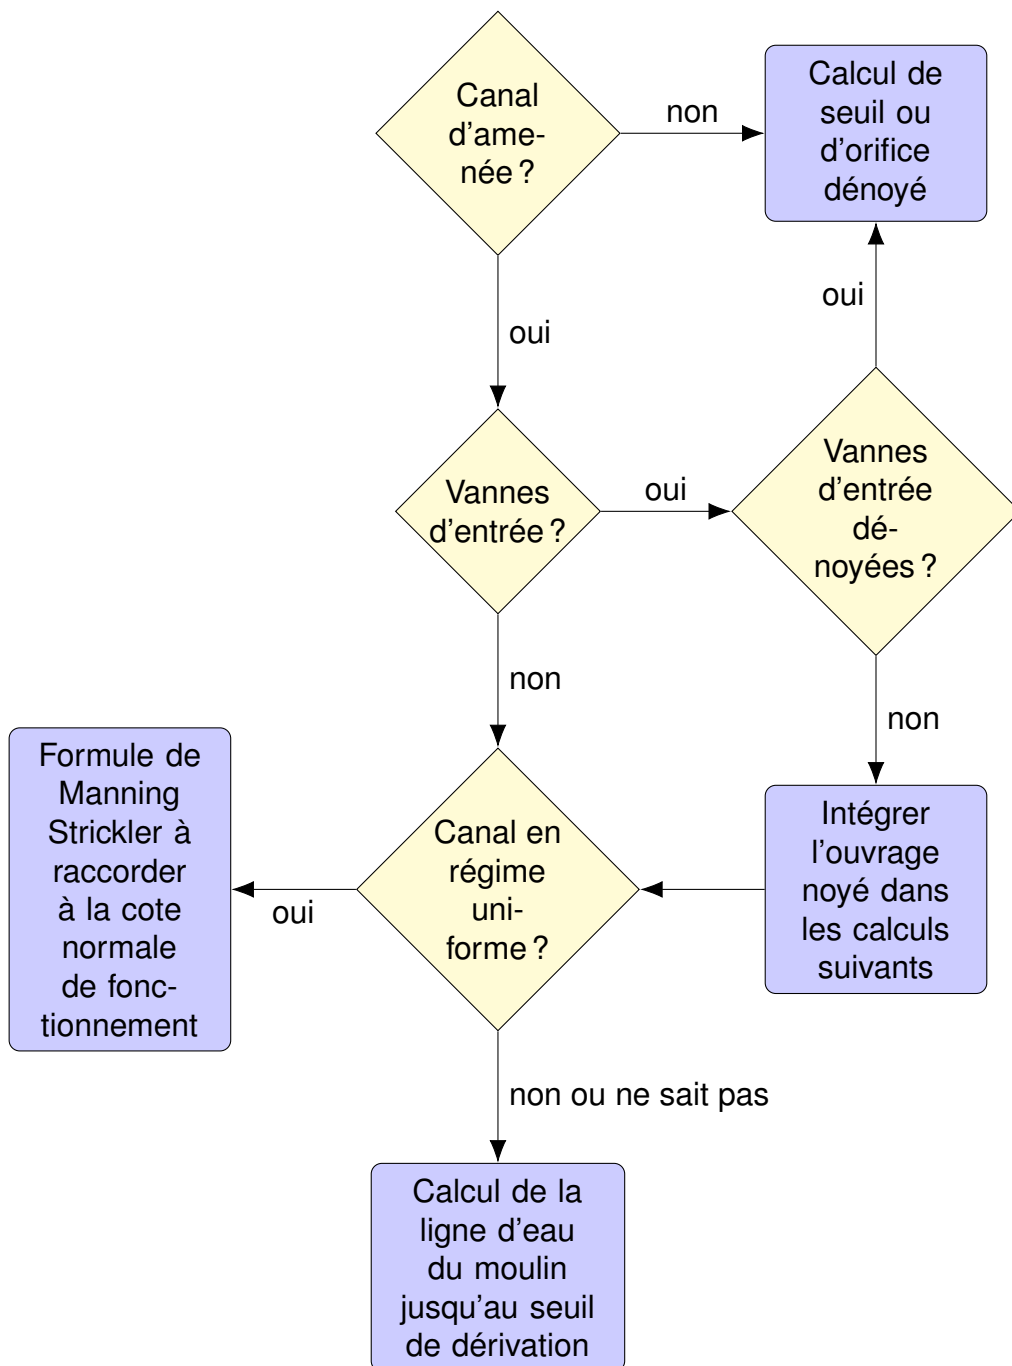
Canal d'amenée ?

non

Calcul de seuil ou d'orifice dénoyé

oui

oui

Vannes d'entrée ?

oui

Vannes d'entrée dénoyées ?

non

non

Formule de Manning Strickler à raccorder à la cote normale de fonctionnement

oui

Canal en régime uniforme ?

Intégrer l'ouvrage noyé dans les calculs suivants

non ou ne sait pas

Calcul de la ligne d'eau du moulin jusqu'au seuil de dérivation